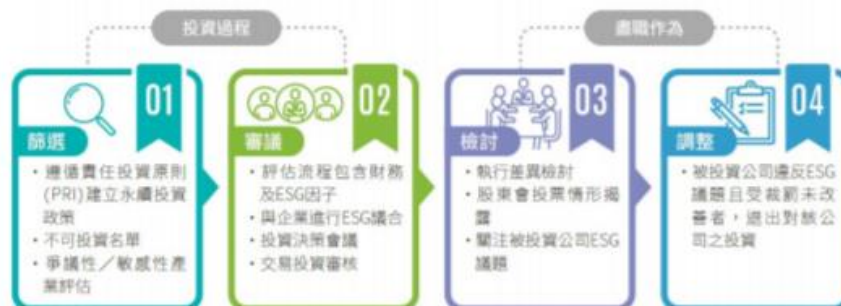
投資過程

盡職作為

01
篩選
• 遵循責任投資原則(PRI)建立永續投資政策
• 不可投資名單
• 爭議性／敏感性產業評估

02
審議
• 評估流程包含財務及ESG因子
• 與企業進行ESG議合
• 投資決策會議
• 交易投資審核

03
檢討
• 執行差異檢討
• 股東會投票情形揭露
• 關注被投資公司ESG議題

04
調整
• 被投資公司違反ESG議題且受裁罰未改善者，退出對該公司之投資